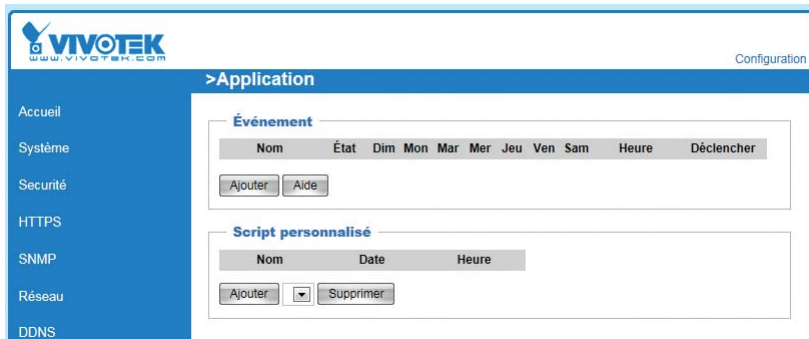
VIVOTEK
www.vivotek.com

Configuration

>Application

Accueil
Système
Securité
HTTPS
SNMP
Réseau
DDNS

Événement

| Nom | État | Dim | Mon | Mar | Mer | Jeu | Ven | Sam | Heure | Déclencher |
|---|---|---|---|---|---|---|---|---|---|---|

Ajouter Aide

Script personnalisé

| Nom | Date | Heure |
|---|---|---|

Ajouter Supprimer